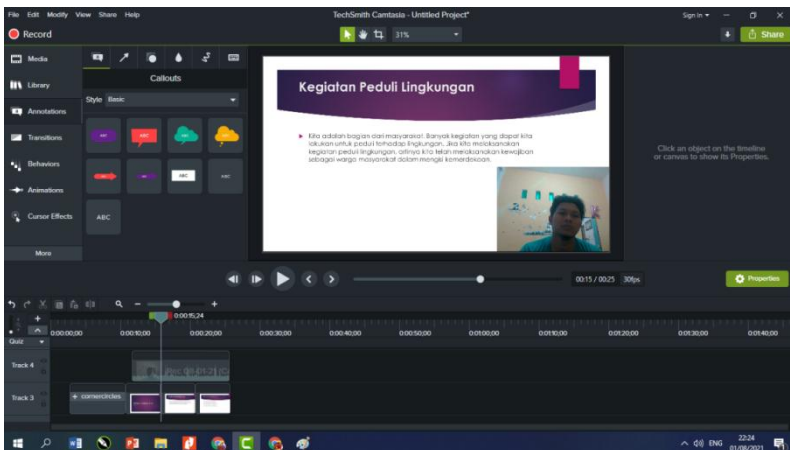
File Edit Modify View Share Help
TechSmith Camtasia - Untitled Project*
Sign in
Record
31%
Share
Media
Library
Annotations
Transitions
Behaviors
Animations
Cursor Effects
More
Callouts
Style Basic
ABC
ABC
ABC
ABC

Kegiatan Peduli Lingkungan

Kita adalah bagian dari masyarakat. Banyak kegiatan yang dapat kita lakukan untuk peduli terhadap lingkungan. Jika kita melaksanakan kegiatan peduli lingkungan, artinya kita telah melaksanakan kewajiban sebagai warga masyarakat dalam mengisi kemerdekaan.

Click an object on the timeline or canvas to show its Properties.

00:15 / 00:25 30fps
Properties
0:00:15;24
Quiz
0:00:00;00 0:00:10;00 0:00:20;00 0:00:30;00 0:00:40;00 0:00:50;00 0:01:00;00 0:01:10;00 0:01:20;00 0:01:30;00 0:01:40;00
Track 4
Track 3
+ cornercircles
ENG 22:24 01/08/2021